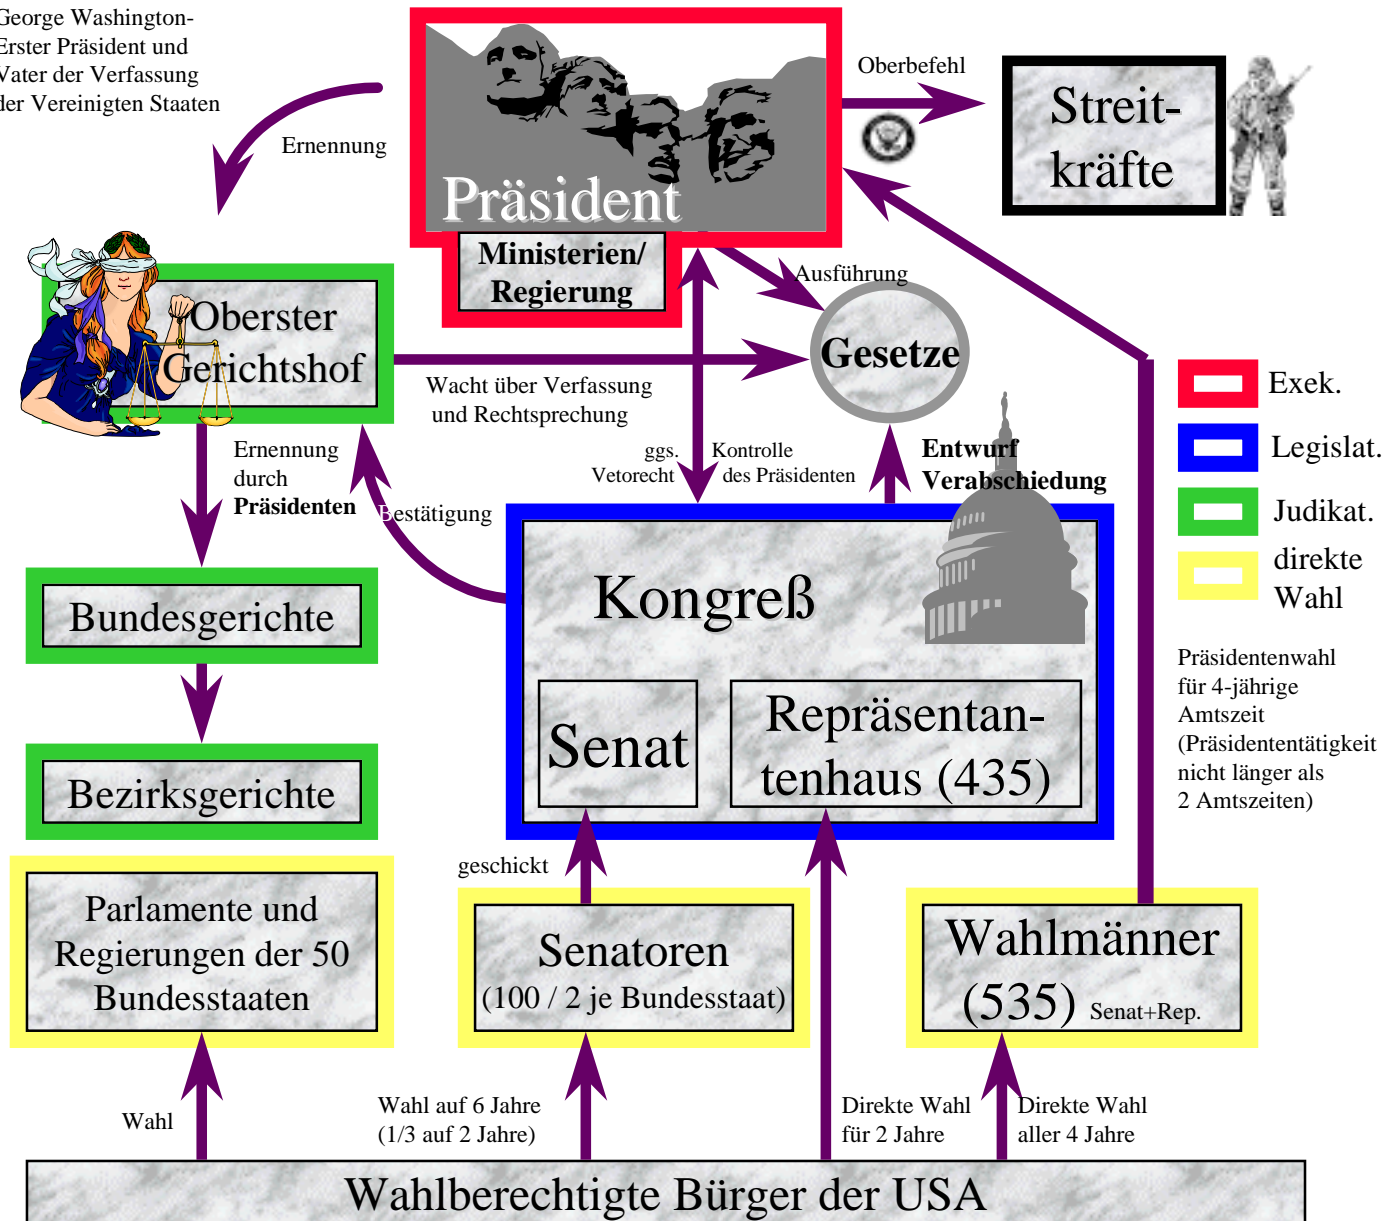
George Washington-
Erster Präsident und
Vater der Verfassung
der Vereinigten Staaten

Ernennung

Präsident

Ministerien/
Regierung

Oberbefehl

Streitkräfte

Oberster Gerichtshof

Wacht über Verfassung und Rechtsprechung

Ausführung

Gesetze

Exek.

Legislat.

Judikat.

direkte Wahl

Ernennung durch **Präsidenten**

Bestätigung

ggs. Vetorecht

Kontrolle des Präsidenten

**Entwurf Verabschiedung**

Bundesgerichte

Kongreß

Präsidentenwahl für 4-jährige Amtszeit (Präsidententätigkeit nicht länger als 2 Amtszeiten)

Senat

Repräsentantenhaus (435)

Bezirksgerichte

geschickt

Parlamente und Regierungen der 50 Bundesstaaten

Senatoren
(100 / 2 je Bundesstaat)

Wahlmänner
(535) Senat+Rep.

Wahl

Wahl auf 6 Jahre
(1/3 auf 2 Jahre)

Direkte Wahl
für 2 Jahre

Direkte Wahl
aller 4 Jahre

Wahlberechtigte Bürger der USA